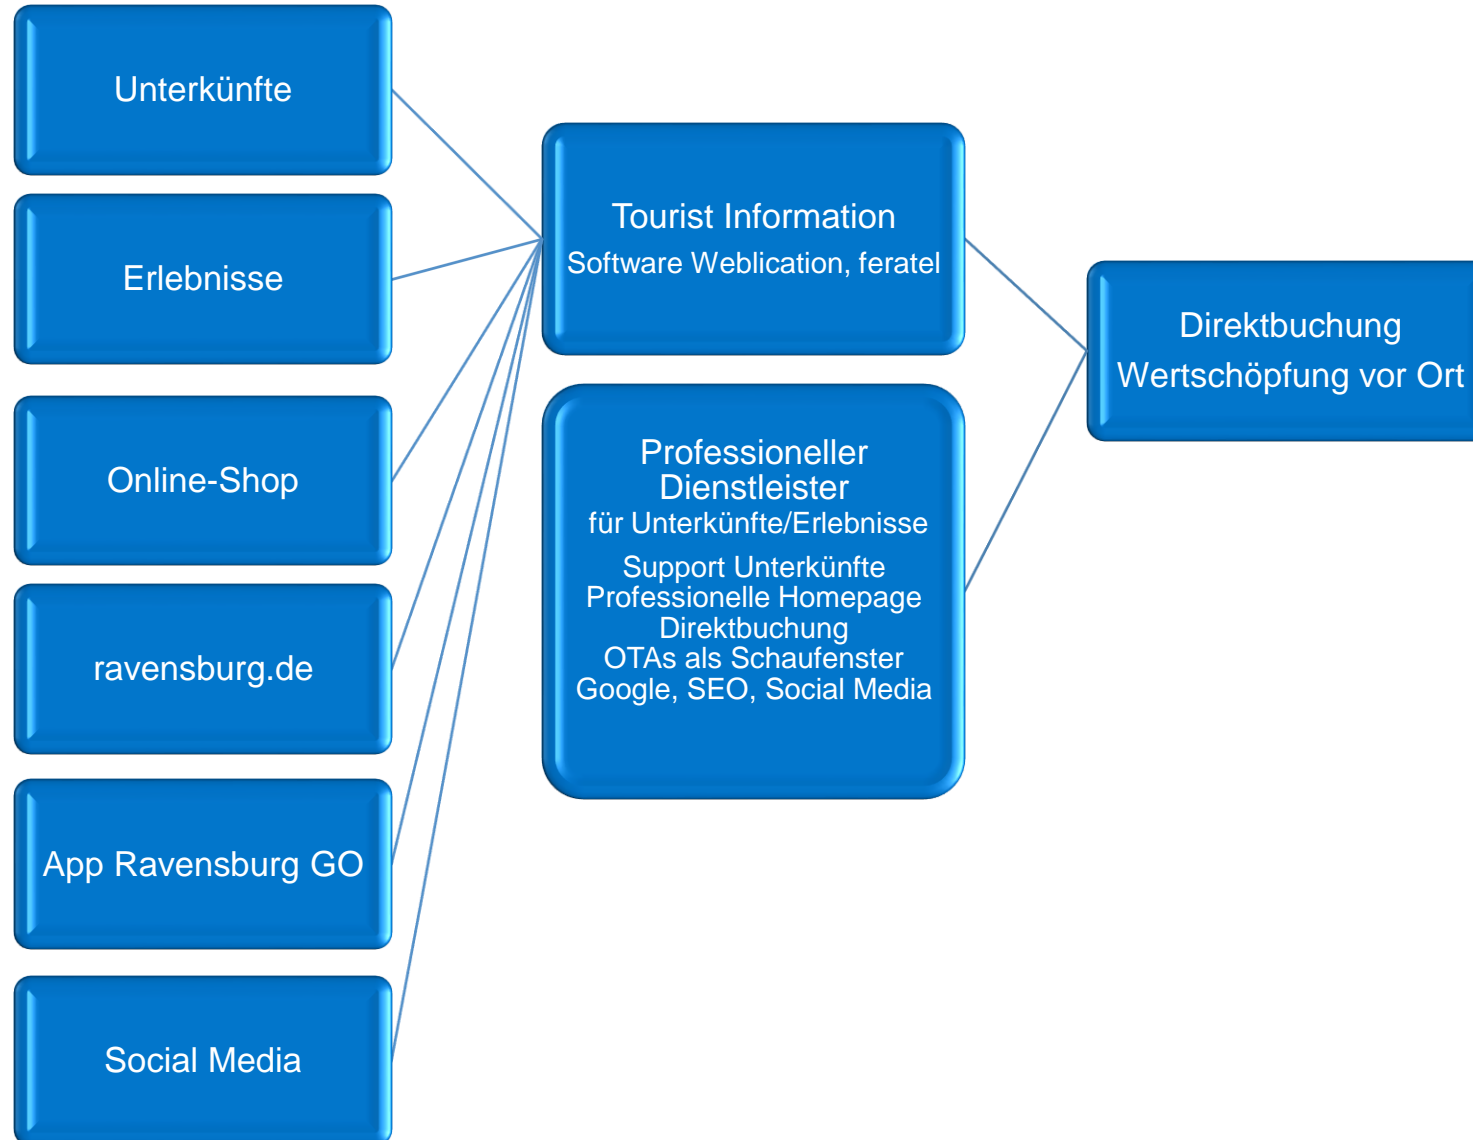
Unterkünfte

Erlebnisse

Online-Shop

ravensburg.de

App Ravensburg GO

Social Media

Tourist Information
Software Weblication, feratel

Professioneller Dienstleister
für Unterkünfte/Erlebnisse
Support Unterkünfte
Professionelle Homepage
Direktbuchung
OTAs als Schaufenster
Google, SEO, Social Media

Direktbuchung
Wertschöpfung vor Ort